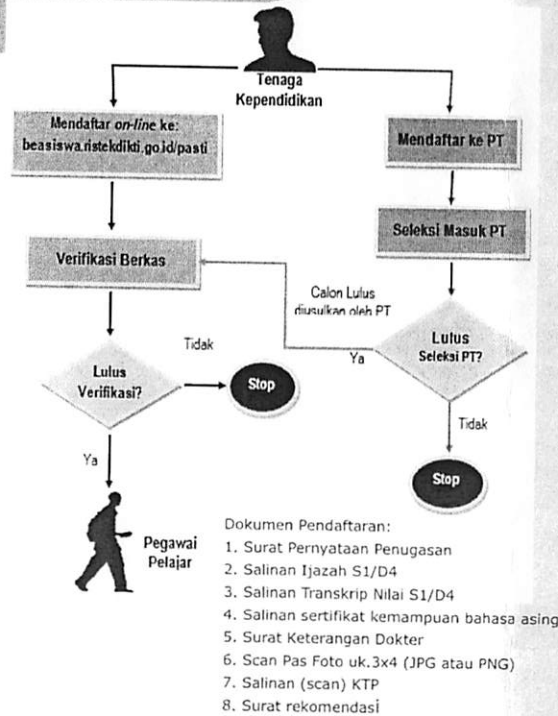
Tenaga Kependidikan

Mendaftar *on-line* ke: beasiswa.ristekdikti.go.id/pasti

Mendaftar ke PT

Seleksi Masuk PT

Verifikasi Berkas

Calon Lulus diusulkan oleh PT

Ya

Lulus Seleksi PT?

Tidak

Lulus Verifikasi?

Stop

Tidak

Ya

Stop

Pegawai Pelajar

Dokumen Pendaftaran:
1. Surat Pernyataan Penugasan
2. Salinan Ijazah S1/D4
3. Salinan Transkrip Nilai S1/D4
4. Salinan sertifikat kemampuan bahasa asing
5. Surat Keterangan Dokter
6. Scan Pas Foto uk.3x4 (JPG atau PNG)
7. Salinan (scan) KTP
8. Surat rekomendasi